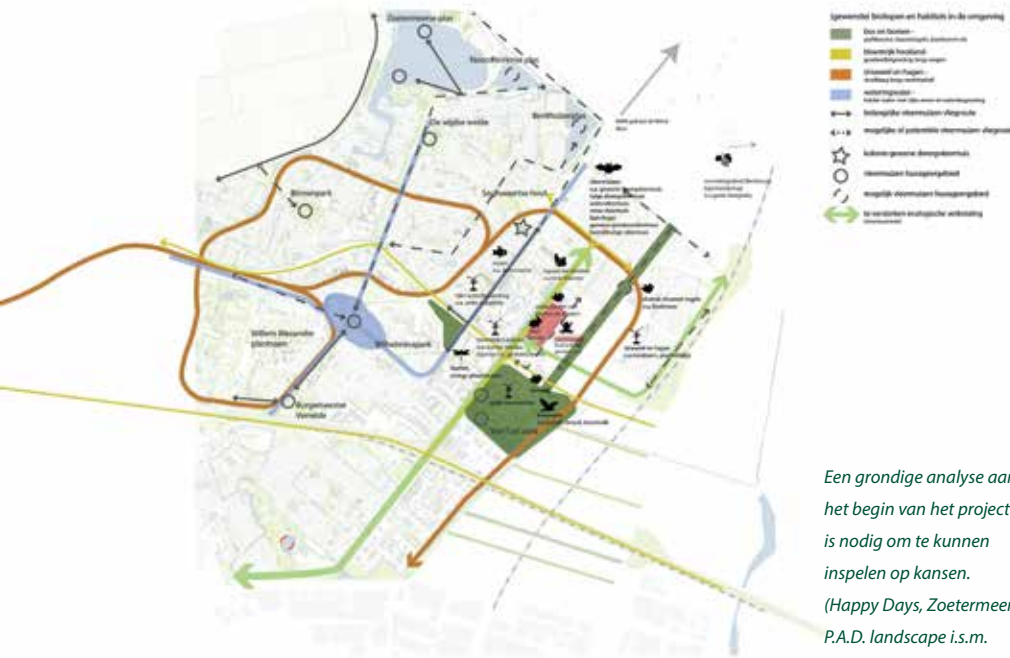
Gewenste biotopen en habitats in de omgeving
Bos en bomen
bloemrijk hooiland
struweel en hagen
waterlopen
belangrijke vleermuizen vliegroute
mogelijk of potentiele vleermuizen vliegroute
kolonie gewone dwergvleermuis
vleermuizen foerageergebied
mogelijk vleermuizen foerageergebied
te versterken ecologische verbinding

Zoetermeerse plas
Noord Aa
Oude wijde
Binnenpark
Schouwburg
Willem Alexander plantsoen
Burgemeester
Stadshart

Een grondige analyse aan het begin van het project is nodig om te kunnen inspelen op kansen. (Happy Days, Zoetermeer P.A.D. landscape i.s.m.